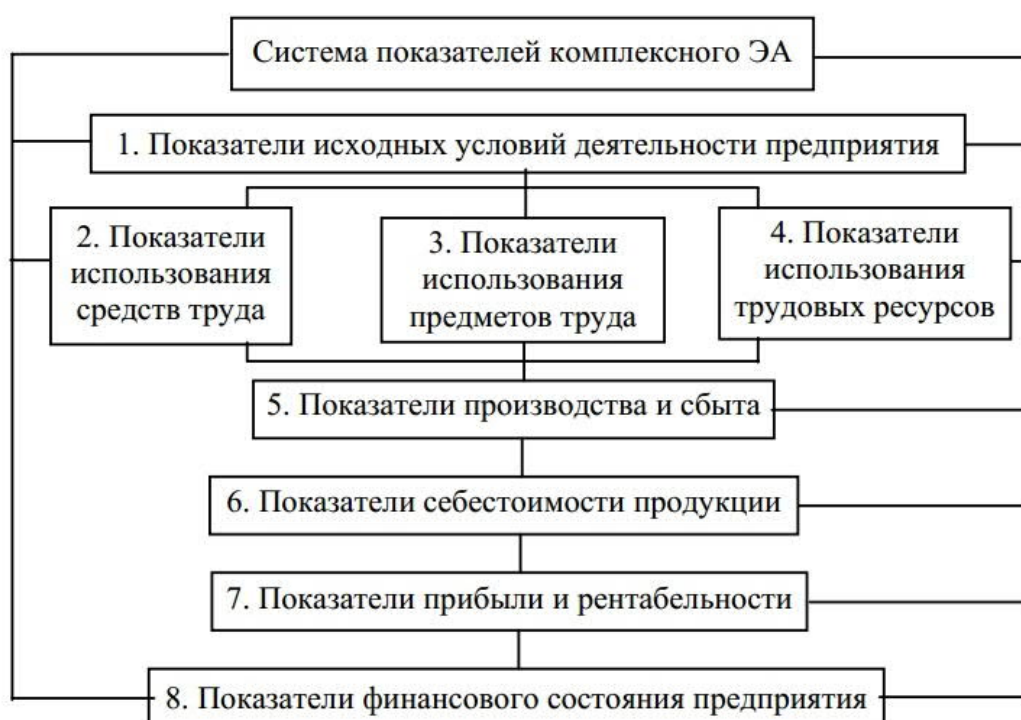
Система показателей комплексного ЭА

1. Показатели исходных условий деятельности предприятия

2. Показатели использования средств труда

3. Показатели использования предметов труда

4. Показатели использования трудовых ресурсов

5. Показатели производства и сбыта

6. Показатели себестоимости продукции

7. Показатели прибыли и рентабельности

8. Показатели финансового состояния предприятия